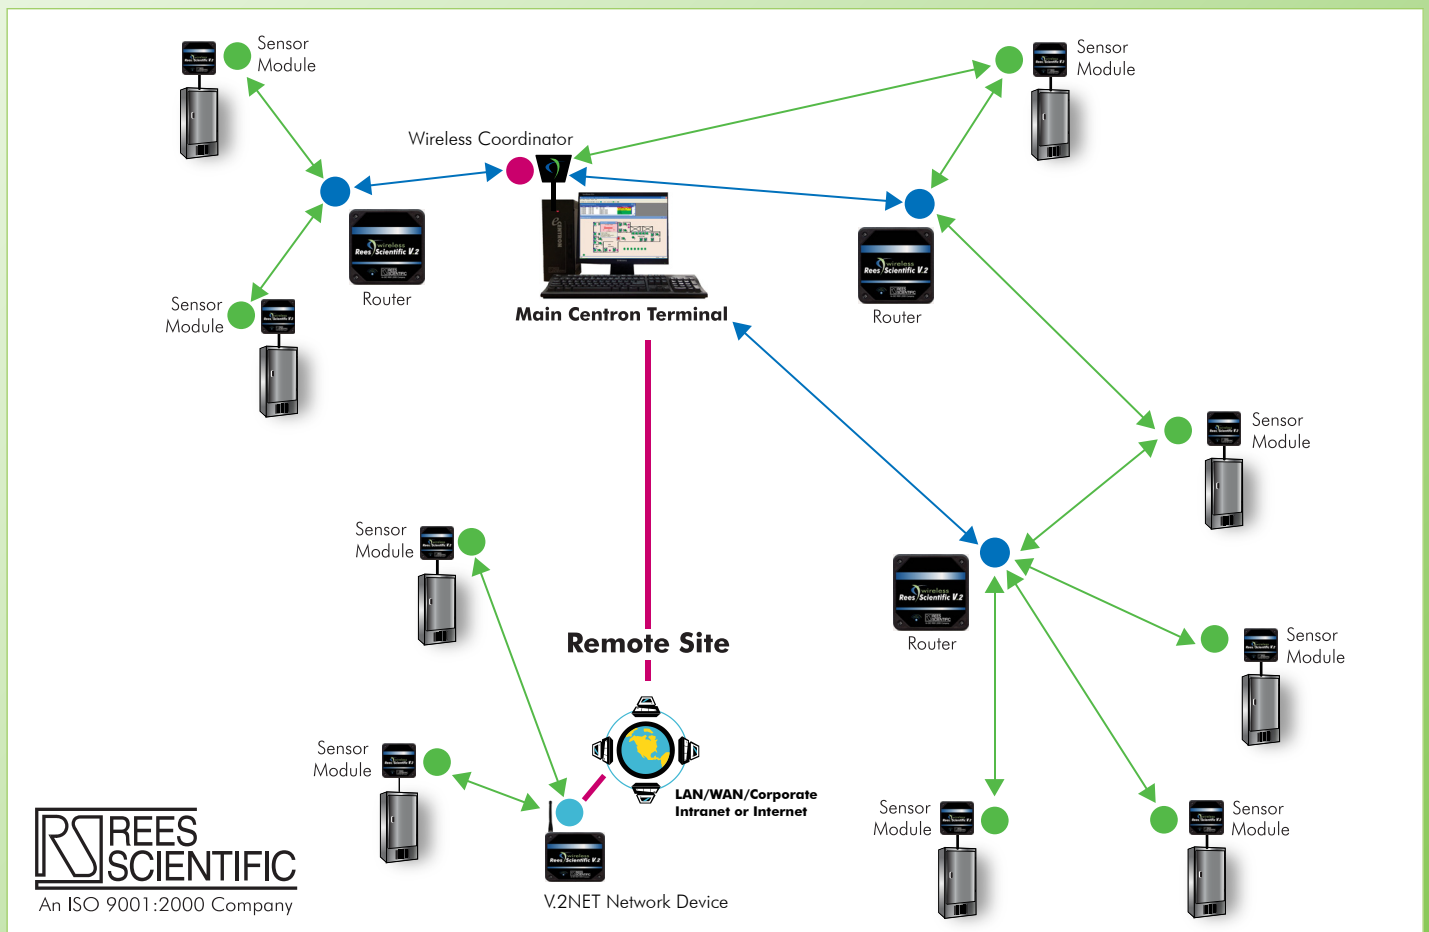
Sensor Module

Sensor Module

Wireless Coordinator

Router

Router

Sensor Module

Main Centron Terminal

Sensor Module

Sensor Module

Remote Site

Router

Sensor Module

Sensor Module

LAN/WAN/Corporate Intranet or Internet

Sensor Module

Sensor Module

RS REES SCIENTIFIC
An ISO 9001:2000 Company

V.2NET Network Device